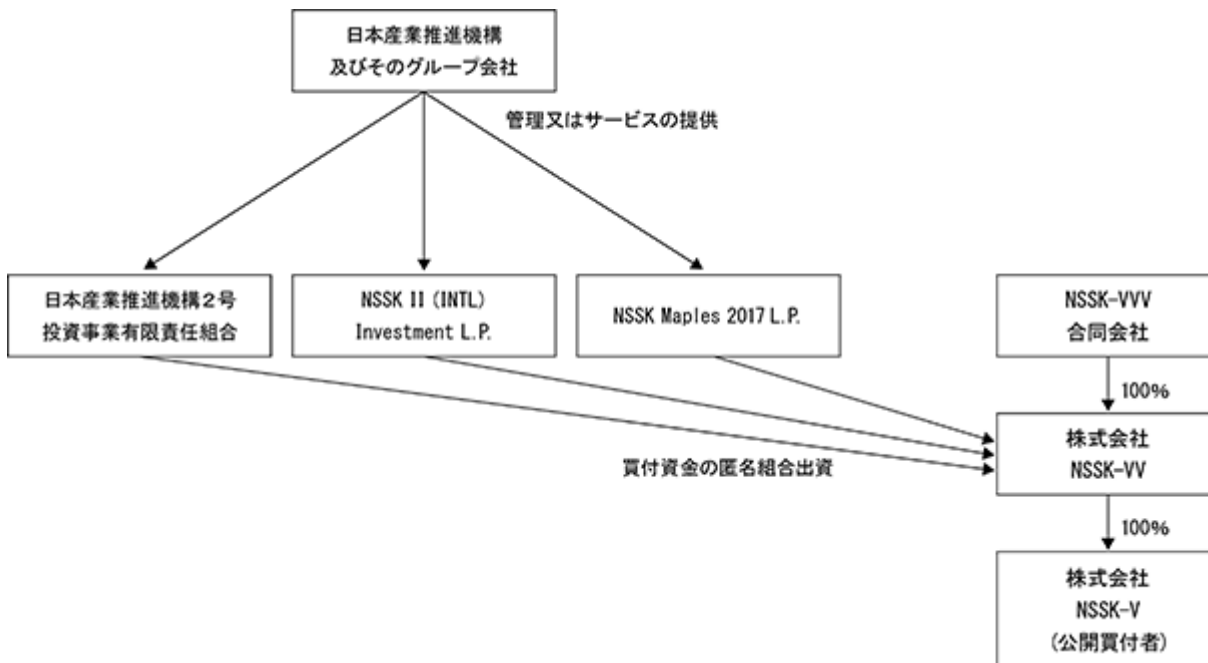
日本産業推進機構
及びそのグループ会社

管理又はサービスの提供

日本産業推進機構２号
投資事業有限責任組合

NSSK II (INTL)
Investment L.P.

NSSK Maples 2017 L.P.

NSSK-VVV
合同会社

100%

株式会社
NSSK-VV

買付資金の匿名組合出資

100%

株式会社
NSSK-V
（公開買付者）